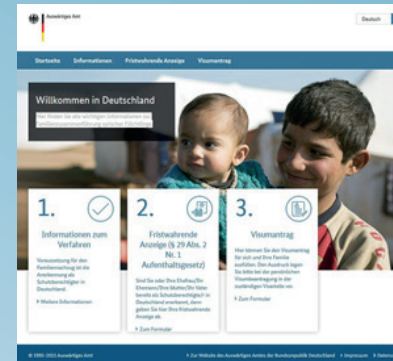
Auswärtiges Amt

Deutsch

Startseite Informationen Fristwahrende Anzeige Visumantrag

Willkommen in Deutschland

Hier finden Sie alle wichtigen Informationen zur Familienzusammenführung syrischer Flüchtlinge

1.

Informationen zum Verfahren

Voraussetzung für den Familiennachzug ist die Anerkennung als Schutzberechtigter in Deutschland.

› Weitere Informationen

2.

Fristwahrende Anzeige (§ 29 Abs. 2 Nr. 1 Aufenthaltsgesetz)

Sind Sie oder Ihre Ehefrau/Ihr Ehemann/Ihre Mutter/Ihr Vater bereits als Schutzberechtigte/r in Deutschland anerkannt, dann geben Sie hier Ihre fristwahrende Anzeige ab.

› Zum Formular

3.

Visumantrag

Hier können Sie den Visumantrag für sich und Ihre Familie ausfüllen. Den Ausdruck legen Sie bitte bei der persönlichen Visumbeantragung in der zuständigen Visastelle vor.

› Zum Formular

© 1995-2015 Auswärtiges Amt

› Zur Website des Auswärtigen Amtes der Bundesrepublik Deutschland › Impressum › Datenschutz